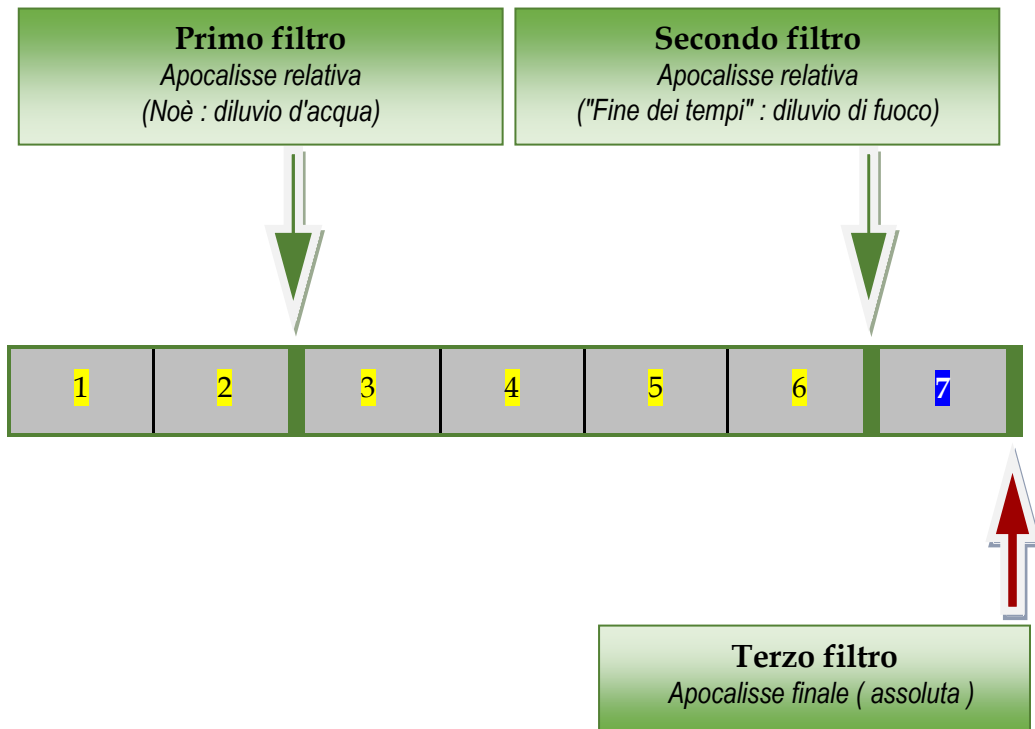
Primo filtro
Apocalisse relativa
(Noè : diluvio d'acqua)

Secondo filtro
Apocalisse relativa
("Fine dei tempi" : diluvio di fuoco)

| 1 | 2 | 3 | 4 | 5 | 6 | 7 |
|---|---|---|---|---|---|---|

Terzo filtro
Apocalisse finale ( assoluta )